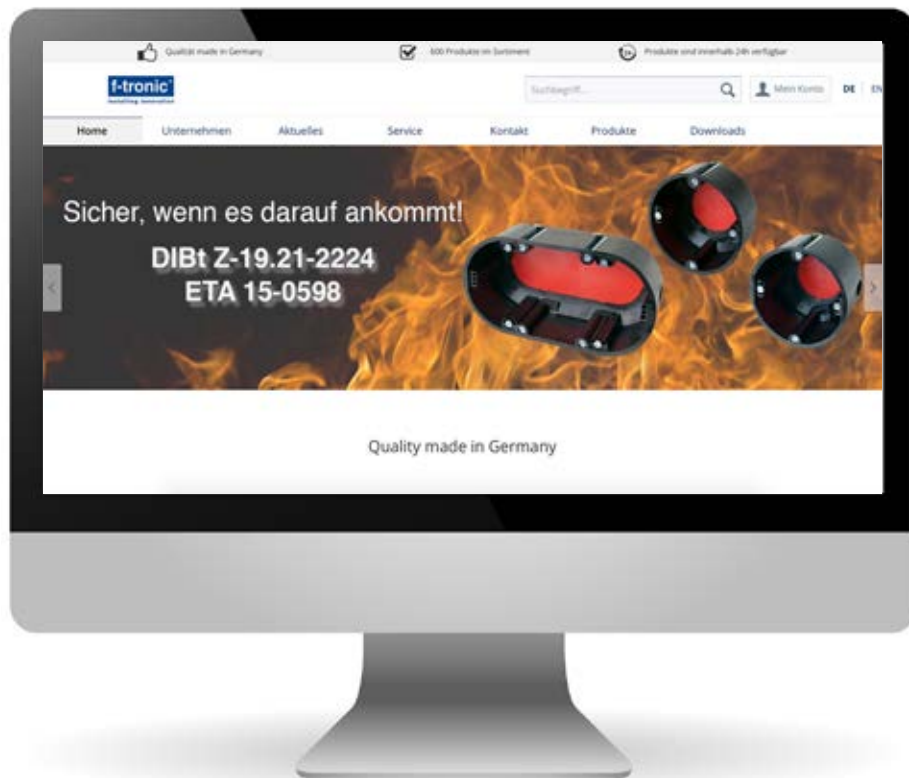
Qualität made in Germany

600 Produkte im Sortiment

Produkte sind innerhalb 24h verfügbar

f-tronic
installing innovation

Suchbegriff...

Mein Konto

DE EN

Home

Unternehmen

Aktuelles

Service

Kontakt

Produkte

Downloads

Sicher, wenn es darauf ankommt!

DIBt Z-19.21-2224
ETA 15-0598

Quality made in Germany